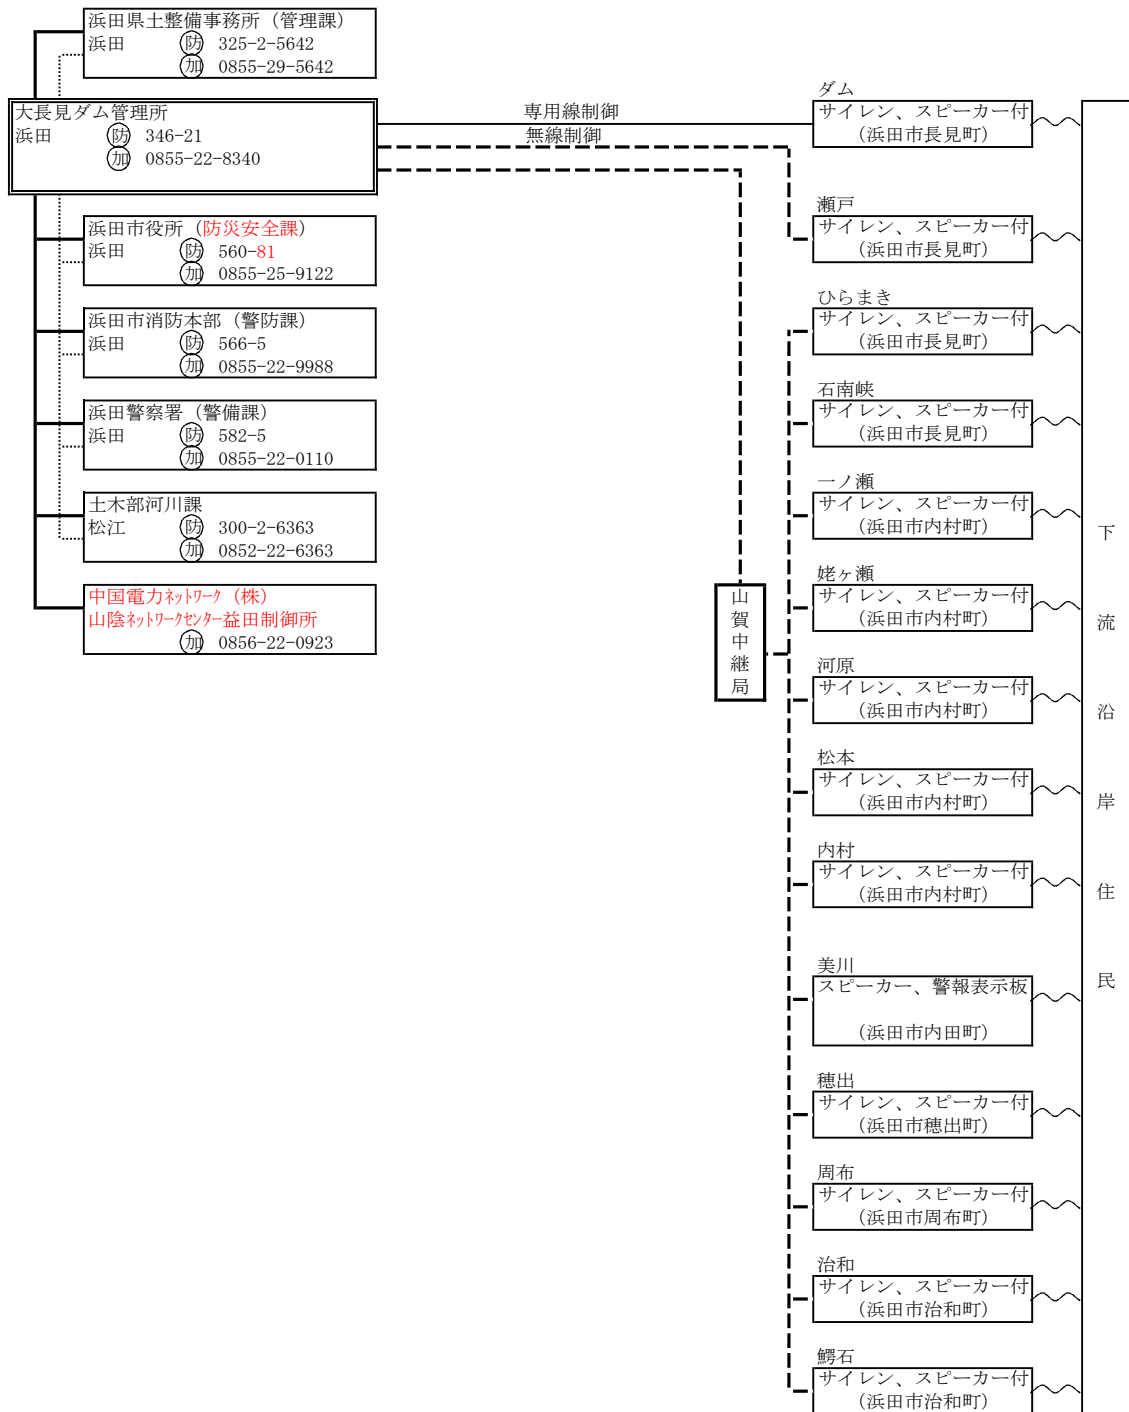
浜田県土整備事務所（管理課）
浜田 ㊍ 325-2-5642
㊎ 0855-29-5642

大長見ダム管理所
浜田 ㊍ 346-21
㊎ 0855-22-8340

専用線制御
無線制御

浜田市役所（防災安全課）
浜田 ㊍ 560-81
㊎ 0855-25-9122

浜田市消防本部（警防課）
浜田 ㊍ 566-5
㊎ 0855-22-9988

浜田警察署（警備課）
浜田 ㊍ 582-5
㊎ 0855-22-0110

土木部河川課
松江 ㊍ 300-2-6363
㊎ 0852-22-6363

中国電力ネットワーク（株）
山陰ネットワークセンター益田制御所
㊎ 0856-22-0923

山賀中継局

ダム
サイレン、スピーカー付
（浜田市長見町）

瀬戸
サイレン、スピーカー付
（浜田市長見町）

ひらまき
サイレン、スピーカー付
（浜田市長見町）

石南峡
サイレン、スピーカー付
（浜田市長見町）

一ノ瀬
サイレン、スピーカー付
（浜田市内村町）

姥ヶ瀬
サイレン、スピーカー付
（浜田市内村町）

河原
サイレン、スピーカー付
（浜田市内村町）

松本
サイレン、スピーカー付
（浜田市内村町）

内村
サイレン、スピーカー付
（浜田市内村町）

美川
スピーカー、警報表示板
（浜田市内田町）

穂出
サイレン、スピーカー付
（浜田市穂出町）

周布
サイレン、スピーカー付
（浜田市周布町）

治和
サイレン、スピーカー付
（浜田市治和町）

鱒石
サイレン、スピーカー付
（浜田市治和町）

下流沿岸住民